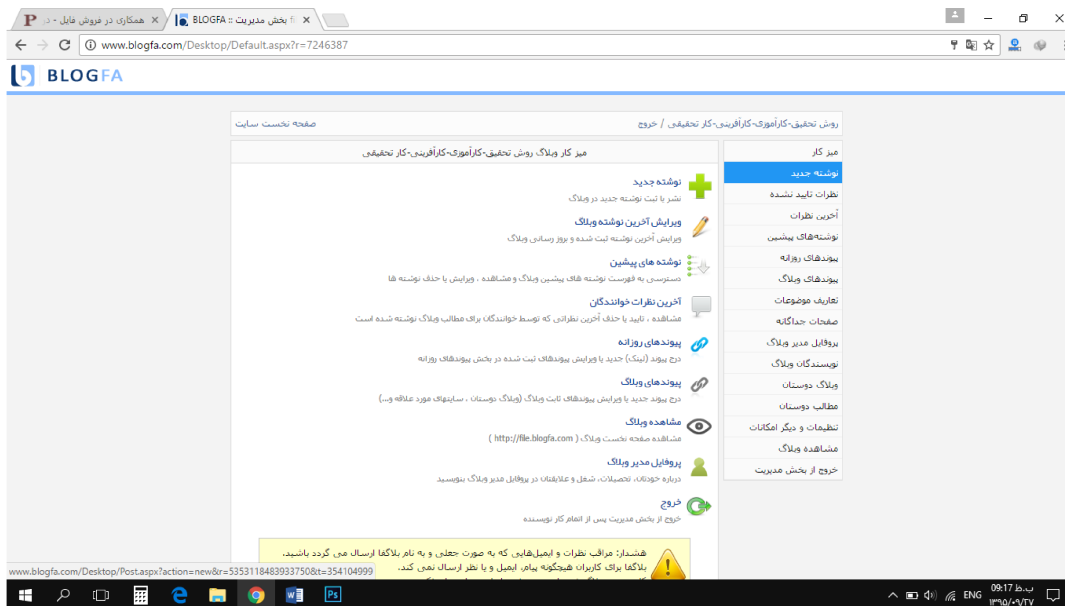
P همکاری در فروش فایل - د ×
بخش مدیریت :: BLOGFA ×

www.blogfa.com/Desktop/Default.aspx?r=7246387

BLOGFA

روش تحقیق-کارآموزی-کارآفرینی-کار تحقیقی / خروج
صفحه نخست سایت

میز کار وبلاگ روش تحقیق-کارآموزی-کارآفرینی-کار تحقیقی

نوشته جدید
نشر یا ثبت نوشته جدید در وبلاگ

ویرایش آخرین نوشته وبلاگ
ویرایش آخرین نوشته ثبت شده و بروز رسانی وبلاگ

نوشته های پیشین
دسترسی به فهرست نوشته های پیشین وبلاگ و مشاهده ، ویرایش یا حذف نوشته ها

آخرین نظرات خوانندگان
مشاهده ، تایید یا حذف آخرین نظراتی که توسط خوانندگان برای مطالب وبلاگ نوشته شده است

پیوندهای روزانه
درج پیوند (لینک) جدید یا ویرایش پیوندهای ثبت شده در بخش پیوندهای روزانه

پیوندهای وبلاگ
درج پیوند جدید یا ویرایش پیوندهای ثابت وبلاگ (وبلاگ دوستان ، سایتهای مورد علاقه و...)

مشاهده وبلاگ
مشاهده صفحه نخست وبلاگ ( http://file.blogfa.com )

پروفایل مدیر وبلاگ
درباره خودتان، تحصیلات، شغل و علایقتان در پروفایل مدیر وبلاگ بنویسید

خروج
خروج از بخش مدیریت پس از اتمام کار نویسنده

هشدار: مراقب نظرات و ایمیل‌هایی که به صورت جعلی و به نام بلاگفا ارسال می گردد باشید. بلاگفا برای کاربران هیچگونه پیام، ایمیل و یا نظر ارسال نمی کند.
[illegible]

میز کار
نوشته جدید
نظرات تایید نشده
آخرین نظرات
نوشته‌های پیشین
پیوندهای روزانه
پیوندهای وبلاگ
تعاریف موضوعات
صفحات جداگانه
پروفایل مدیر وبلاگ
نویسندگان وبلاگ
وبلاگ دوستان
مطالب دوستان
تنظیمات و دیگر امکانات
مشاهده وبلاگ
خروج از بخش مدیریت

www.blogfa.com/Desktop/Post.aspx?action=new&r=5353118483933750&t=354104999

ENG 09:17 ب.ظ
۱۳۹۵/۰۹/۲۷